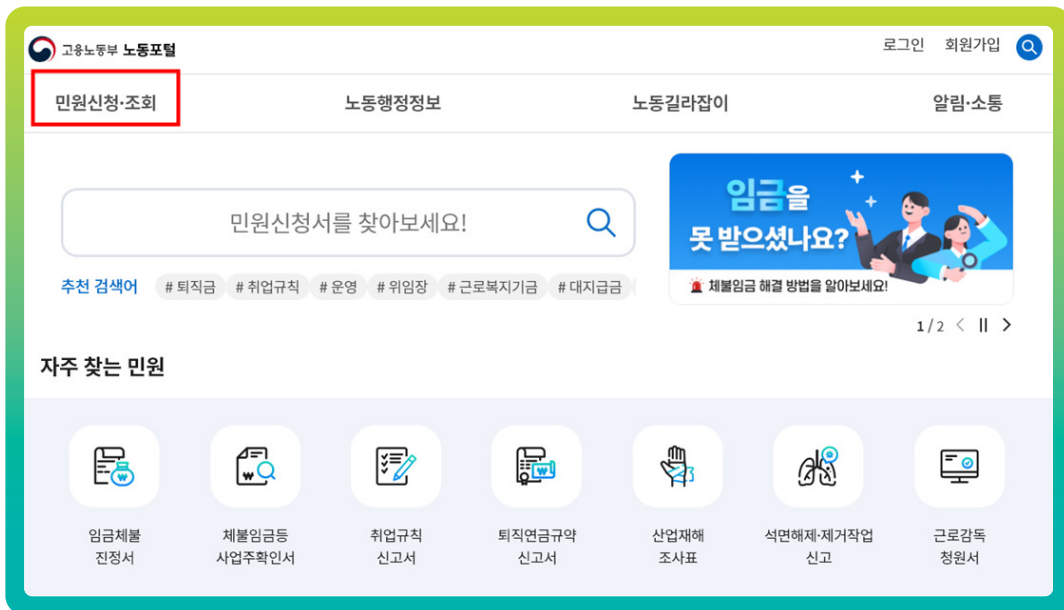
고용노동부 노동포털

로그인 회원가입

민원신청·조회
노동행정정보
노동길라잡이
알림·소통

민원신청서를 찾아보세요!

추천 검색어 # 퇴직금 # 취업규칙 # 운영 # 위임장 # 근로복지기금 # 대지급금

임금을 못 받으셨나요?

체불임금 해결 방법을 알아보세요!

1 / 2

자주 찾는 민원

임금체불 진정서
체불임금등 사업주확인서
취업규칙 신고서
퇴직연금규약 신고서
산업재해 조사표
석면해제·제거작업 신고
근로감독 청원서